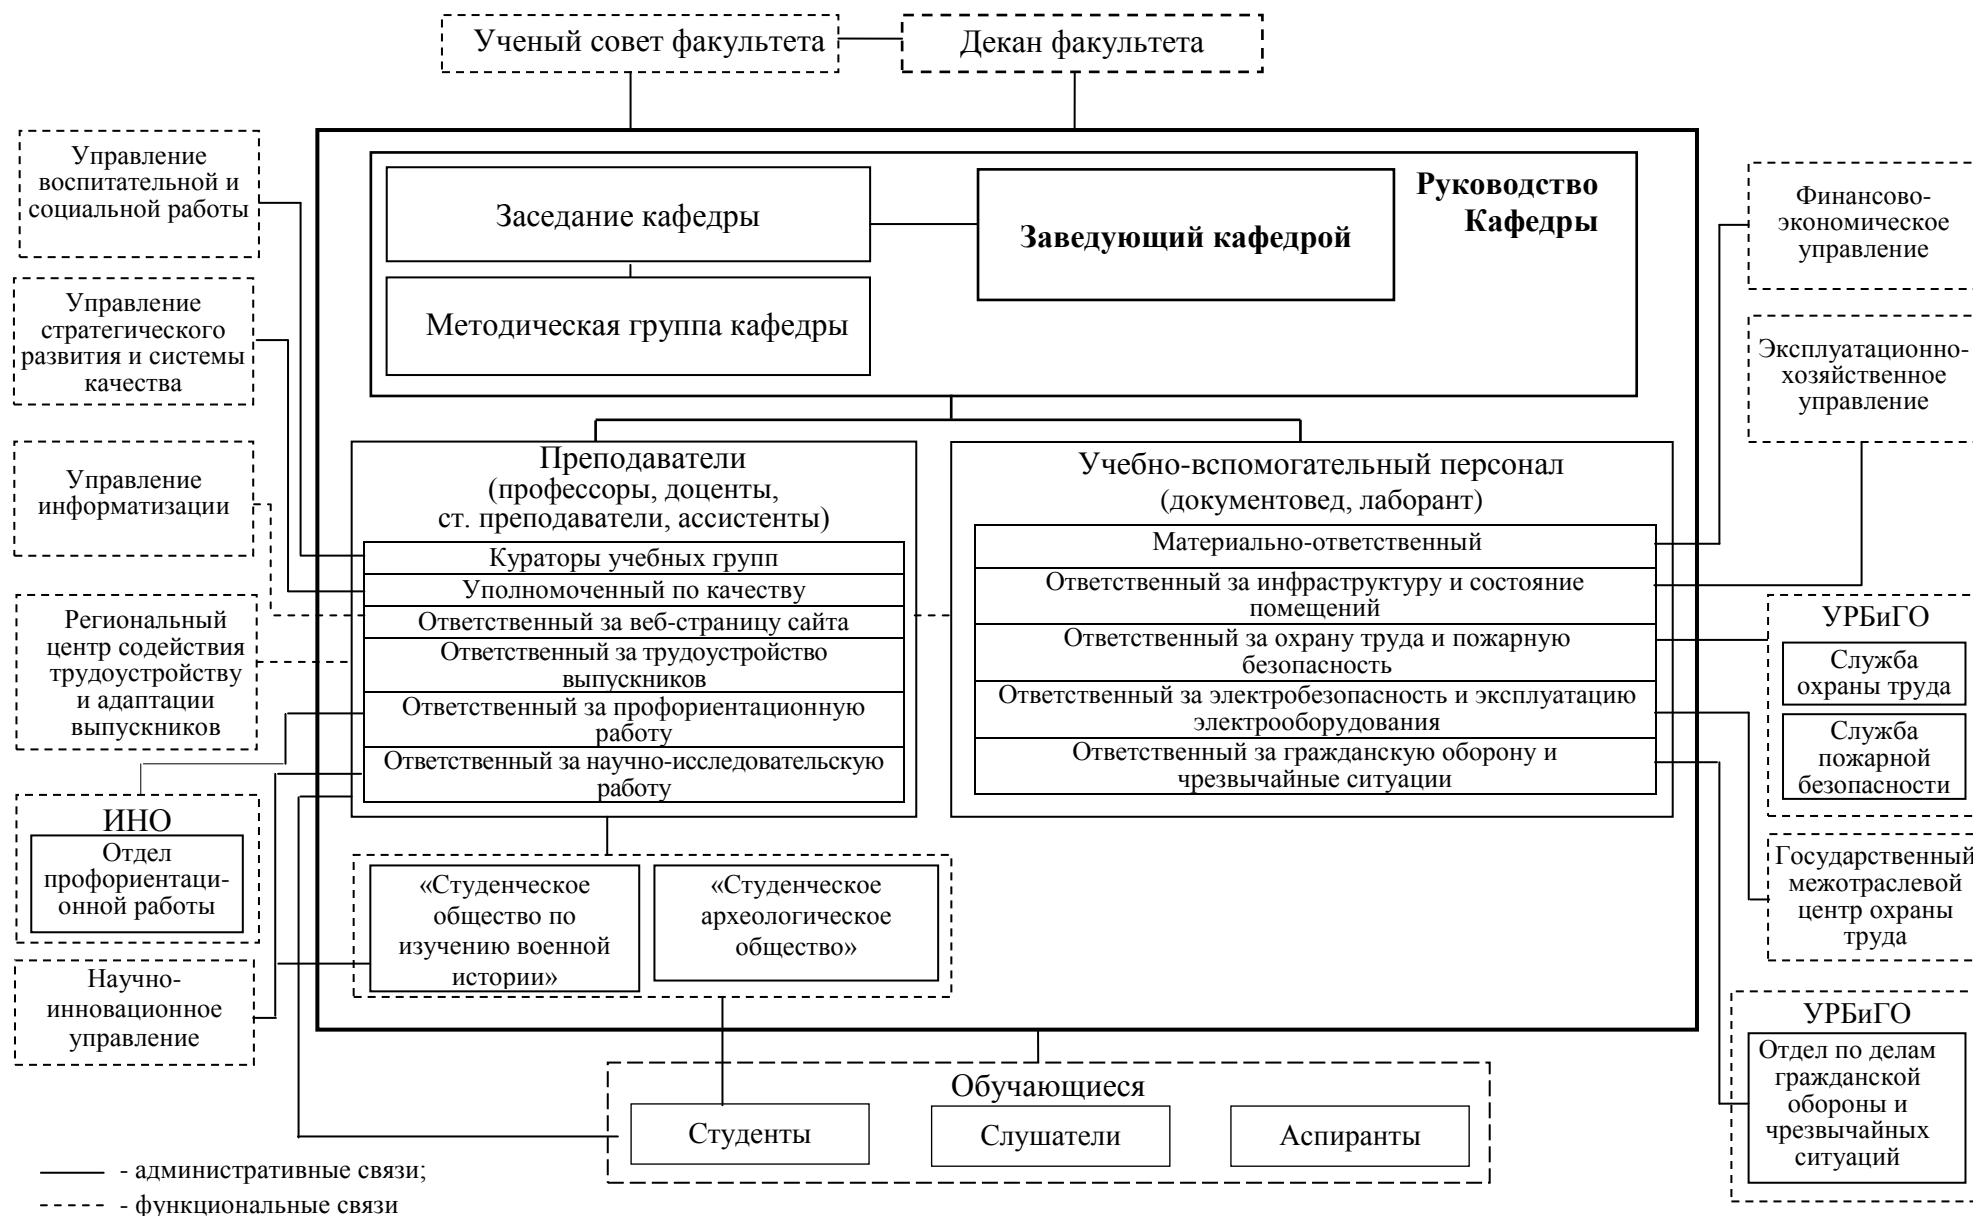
Ученый совет факультета

Декан факультета

Управление воспитательной и социальной работы

Управление стратегического развития и системы качества

Управление информатизации

Региональный центр содействия трудоустройству и адаптации выпускников

ИНО
Отдел профориентационной работы

Научно-инновационное управление

Заседание кафедры

Заведующий кафедрой

Руководство Кафедры

Методическая группа кафедры

Преподаватели
(профессоры, доценты, ст. преподаватели, ассистенты)

Кураторы учебных групп
Уполномоченный по качеству
Ответственный за веб-страницу сайта
Ответственный за трудоустройство выпускников
Ответственный за профориентационную работу
Ответственный за научно-исследовательскую работу

Учебно-вспомогательный персонал
(документовед, лаборант)

Материально-ответственный
Ответственный за инфраструктуру и состояние помещений
Ответственный за охрану труда и пожарную безопасность
Ответственный за электробезопасность и эксплуатацию электрооборудования
Ответственный за гражданскую оборону и чрезвычайные ситуации

«Студенческое общество по изучению военной истории»

«Студенческое археологическое общество»

Финансово-экономическое управление

Эксплуатационно-хозяйственное управление

УРБиГО
Служба охраны труда
Служба пожарной безопасности

Государственный межотраслевой центр охраны труда

УРБиГО
Отдел по делам гражданской обороны и чрезвычайных ситуаций

Обучающиеся
Студенты
Слушатели
Аспиранты

- административные связи;
- функциональные связи